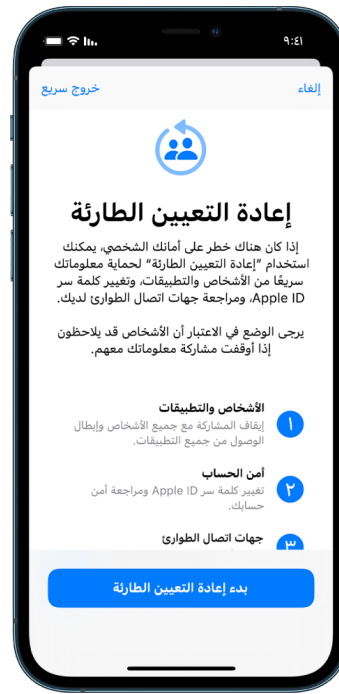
٩:٤١

إلغاء

خروج سريع

إعادة التعيين الطارئة

إذا كان هناك خطر على أمانك الشخصي، يمكنك استخدام "إعادة التعيين الطارئة" لحماية معلوماتك سريعًا من الأشخاص والتطبيقات، وتغيير كلمة سر Apple ID، ومراجعة جهات اتصال الطوارئ لديك.

يرجى الوضع في الاعتبار أن الأشخاص قد يلاحظون إذا أوقفت مشاركة معلوماتك معهم.

١

الأشخاص والتطبيقات

إيقاف المشاركة مع جميع الأشخاص وإبطال الوصول من جميع التطبيقات.

٢

أمن الحساب

تغيير كلمة سر Apple ID ومراجعة أمن حسابك.

٣

جهات اتصال الطوارئ

بدء إعادة التعيين الطارئة